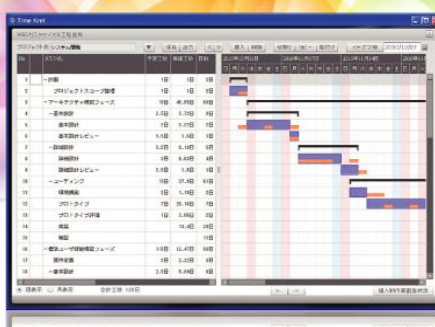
Time Krei

プロジェクト名 システム開発

| No. | | 予定工数 | 実績工数 | 日数 |
|---|---|---|---|---|
| 1 | 一計画 | 1日 | 5日 | 5日 |
| 2 | プロジェクトスコープ確定 | 1日 | 5日 | 5日 |
| 3 | ーアーキテクチャ構築フェーズ | 18日 | 45.55日 | 69日 |
| 4 | ー基本設計 | 2.5日 | 3.75日 | 8日 |
| 5 | 基本設計 | 2日 | 3.25日 | 6日 |
| 6 | 基本設計レビュー | 0.5日 | 0.5日 | 2日 |
| 7 | ー詳細設計 | 5.5日 | 6.75日 | 9日 |
| 8 | 詳細設計 | 5日 | 6.25日 | 4日 |
| 9 | 詳細設計レビュー | 0.5日 | 0.5日 | 5日 |
| 10 | ーコーディング | 10日 | 27.3日 | 61日 |
| 11 | 環境構築 | 3日 | 1.15日 | 3日 |
| 12 | プロトタイプ | 7日 | 25.15日 | 7日 |
| 13 | プロトタイプ評価 | 1日 | 1日 | 3日 |
| 14 | 実装 | | | 14日 |
| 15 | 検証 | | | 11日 |
| 16 | ー初版ユーザ評価フェーズ | 18日 | 11.47日 | |
| 17 | 要件定義 | 1日 | 0.88日 | |
| 18 | ー基本設計 | 2.5日 | 3.88日 | |

全体工数 100日

組入りWBS画面表示